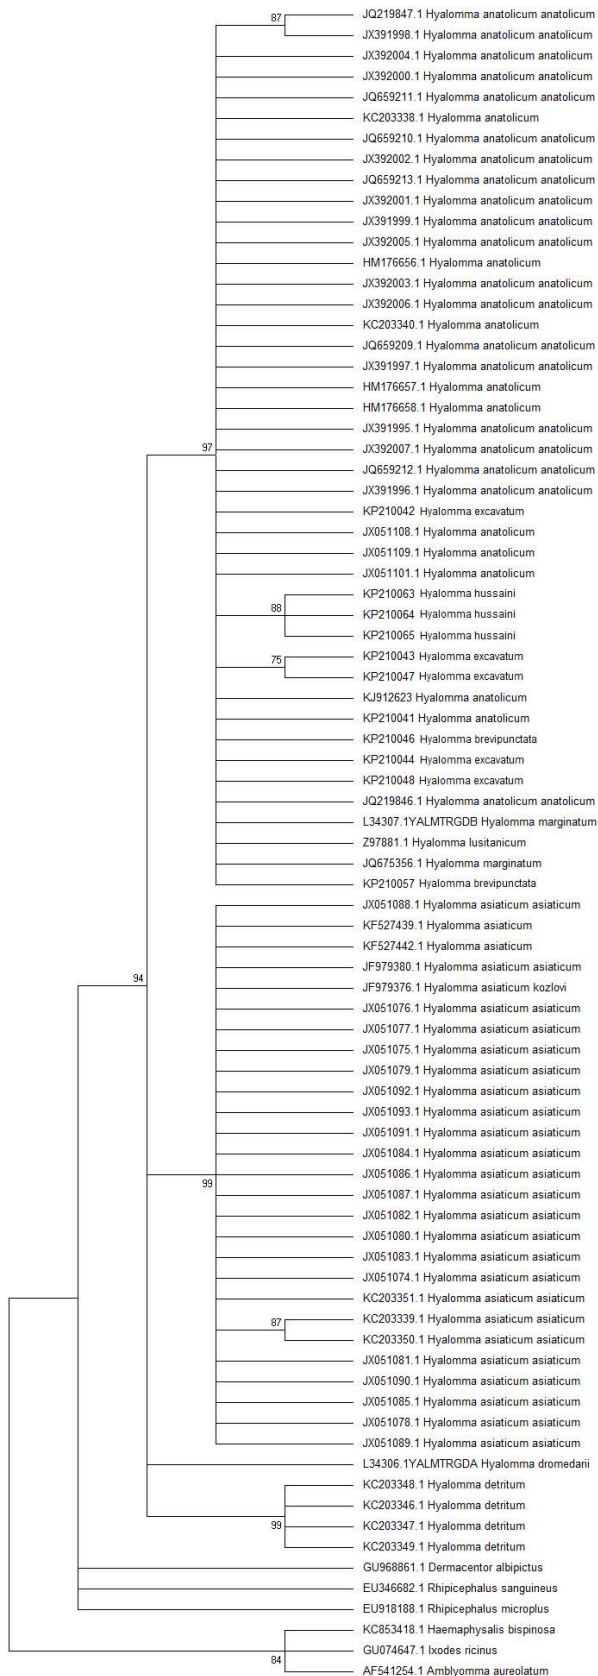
87
JQ219847.1 Hyalomma anatolicum anatolicum
JX391998.1 Hyalomma anatolicum anatolicum
JX392004.1 Hyalomma anatolicum anatolicum
JX392000.1 Hyalomma anatolicum anatolicum
JQ659211.1 Hyalomma anatolicum anatolicum
KC203338.1 Hyalomma anatolicum
JQ659210.1 Hyalomma anatolicum anatolicum
JX392002.1 Hyalomma anatolicum anatolicum
JQ659213.1 Hyalomma anatolicum anatolicum
JX392001.1 Hyalomma anatolicum anatolicum
JX391999.1 Hyalomma anatolicum anatolicum
JX392005.1 Hyalomma anatolicum anatolicum
HM176656.1 Hyalomma anatolicum
JX392003.1 Hyalomma anatolicum anatolicum
JX392006.1 Hyalomma anatolicum anatolicum
KC203340.1 Hyalomma anatolicum
JQ659209.1 Hyalomma anatolicum anatolicum
JX391997.1 Hyalomma anatolicum anatolicum
HM176657.1 Hyalomma anatolicum
HM176658.1 Hyalomma anatolicum
JX391995.1 Hyalomma anatolicum anatolicum
97
JX392007.1 Hyalomma anatolicum anatolicum
JQ659212.1 Hyalomma anatolicum anatolicum
JX391996.1 Hyalomma anatolicum anatolicum
KP210042 Hyalomma excavatum
JX051108.1 Hyalomma anatolicum
JX051109.1 Hyalomma anatolicum
JX051101.1 Hyalomma anatolicum
KP210063 Hyalomma hussaini
88
KP210064 Hyalomma hussaini
KP210065 Hyalomma hussaini
75
KP210043 Hyalomma excavatum
KP210047 Hyalomma excavatum
KJ912623 Hyalomma anatolicum
KP210041 Hyalomma anatolicum
KP210046 Hyalomma brevipunctata
KP210044 Hyalomma excavatum
KP210048 Hyalomma excavatum
JQ219846.1 Hyalomma anatolicum anatolicum
L34307.1YALMTRGDB Hyalomma marginatum
Z97881.1 Hyalomma lusitanicum
JQ675356.1 Hyalomma marginatum
KP210057 Hyalomma brevipunctata
JX051088.1 Hyalomma asiaticum asiaticum
KF527439.1 Hyalomma asiaticum
KF527442.1 Hyalomma asiaticum
94
JF979380.1 Hyalomma asiaticum asiaticum
JF979376.1 Hyalomma asiaticum kozlovi
JX051076.1 Hyalomma asiaticum asiaticum
JX051077.1 Hyalomma asiaticum asiaticum
JX051075.1 Hyalomma asiaticum asiaticum
JX051079.1 Hyalomma asiaticum asiaticum
JX051092.1 Hyalomma asiaticum asiaticum
JX051093.1 Hyalomma asiaticum asiaticum
JX051091.1 Hyalomma asiaticum asiaticum
JX051084.1 Hyalomma asiaticum asiaticum
JX051086.1 Hyalomma asiaticum asiaticum
99
JX051087.1 Hyalomma asiaticum asiaticum
JX051082.1 Hyalomma asiaticum asiaticum
JX051080.1 Hyalomma asiaticum asiaticum
JX051083.1 Hyalomma asiaticum asiaticum
JX051074.1 Hyalomma asiaticum asiaticum
KC203351.1 Hyalomma asiaticum asiaticum
87
KC203339.1 Hyalomma asiaticum asiaticum
KC203350.1 Hyalomma asiaticum asiaticum
JX051081.1 Hyalomma asiaticum asiaticum
JX051090.1 Hyalomma asiaticum asiaticum
JX051085.1 Hyalomma asiaticum asiaticum
JX051078.1 Hyalomma asiaticum asiaticum
JX051089.1 Hyalomma asiaticum asiaticum
L34306.1YALMTRGDA Hyalomma dromedarii
KC203348.1 Hyalomma detritum
KC203346.1 Hyalomma detritum
99
KC203347.1 Hyalomma detritum
KC203349.1 Hyalomma detritum
GU968861.1 Dermacentor albipictus
EU346682.1 Rhipicephalus sanguineus
EU918188.1 Rhipicephalus microplus
KC853418.1 Haemaphysalis bispinosa
GU074647.1 Ixodes ricinus
84
AF541254.1 Amblyomma aureolatum